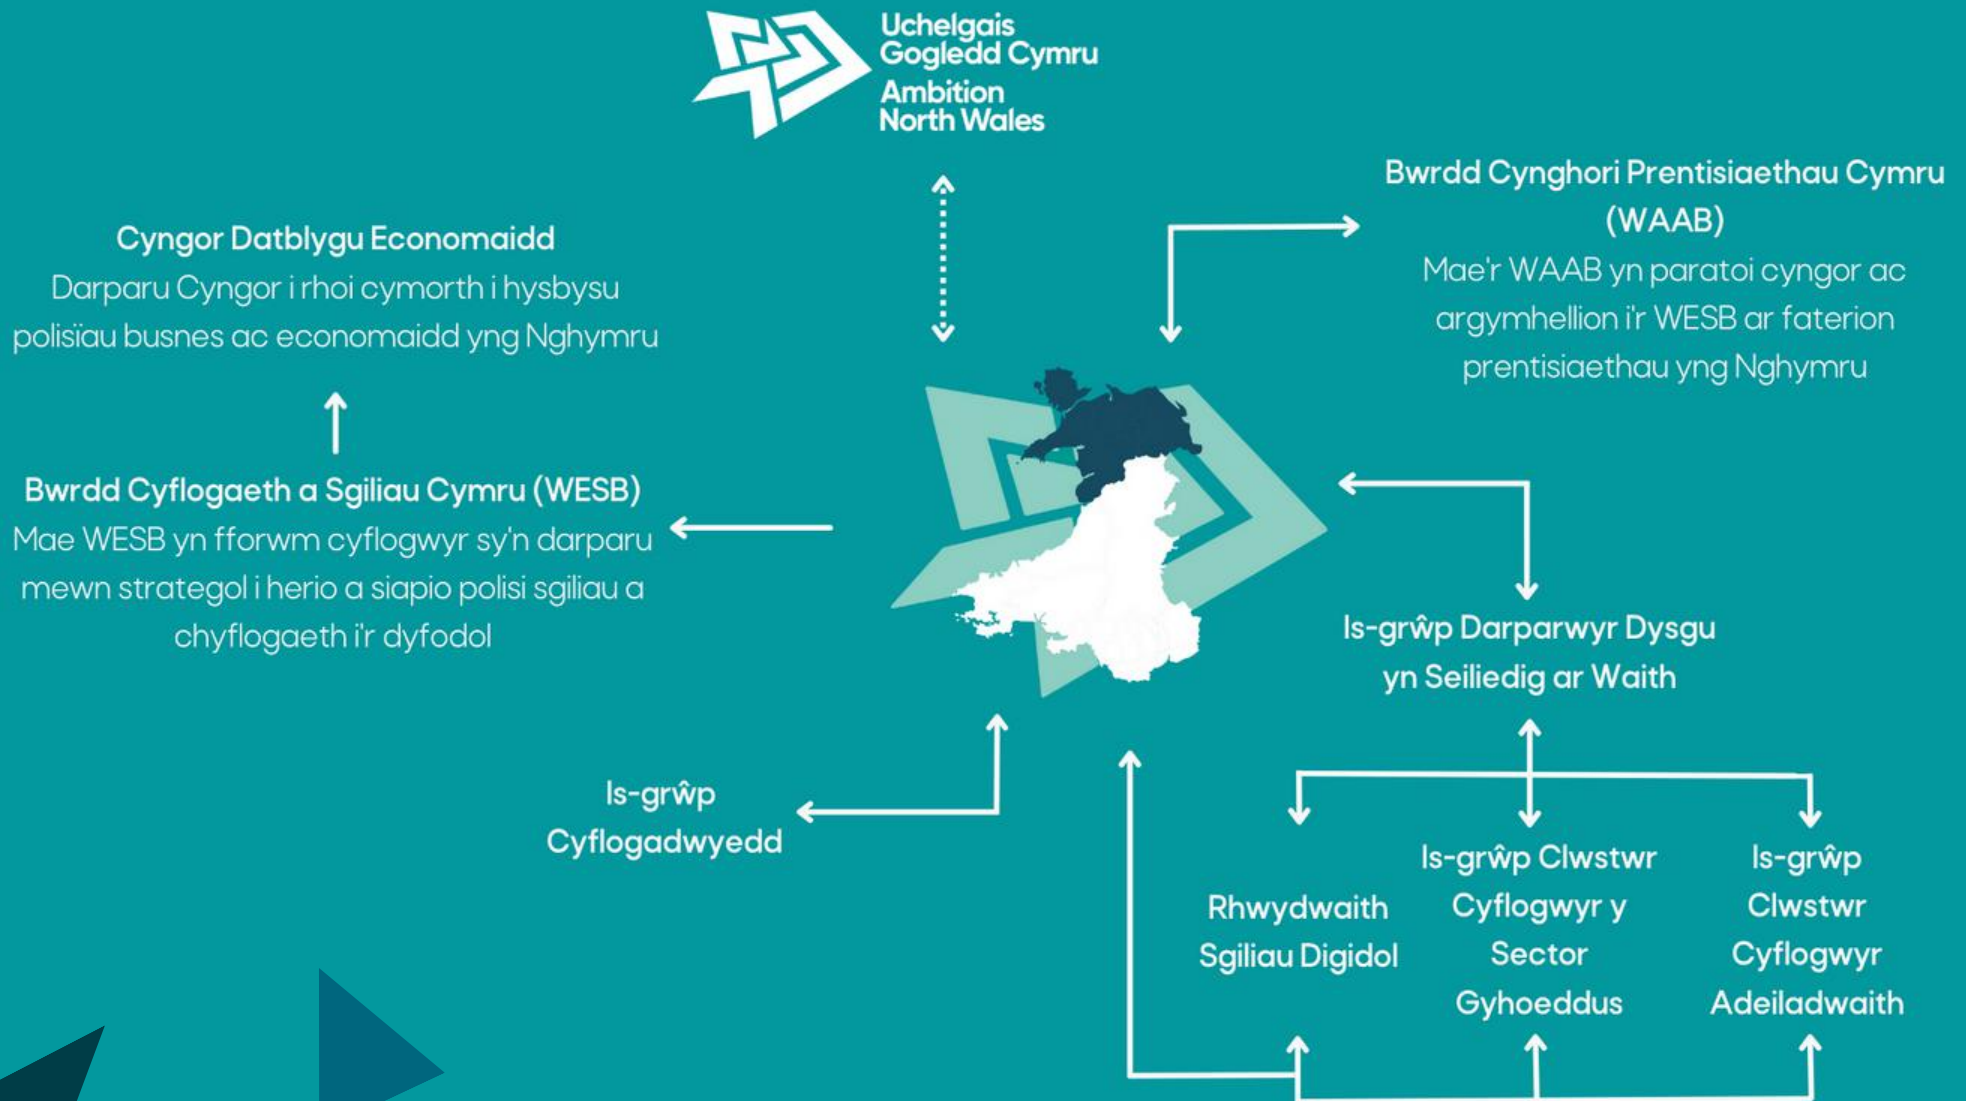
Uchelgais Gogledd Cymru
Ambition North Wales

Bwrdd Cynghori Prentisiaethau Cymru (WAAB)
Mae'r WAAB yn paratoi cyngor ac argymhellion i'r WESB ar faterion prentisiaethau yng Nghymru

Cyngor Datblygu Economaidd
Darparu Cyngor i rhoi cymorth i hysbysu polisïau busnes ac economaidd yng Nghymru

Bwrdd Cyflogaeth a Sgiliau Cymru (WESB)
Mae WESB yn fforwm cyflogwyr sy'n darparu mewn strategol i herio a siapio polisi sgiliau a chyflogaeth i'r dyfodol

Is-grŵp Darparwyr Dysgu yn Seiliedig ar Waith

Is-grŵp Cyflogadwyedd

Rhwydwaith Sgiliau Digidol

Is-grŵp Clwstwr Cyflogwyr y Sector Gyhoeddus

Is-grŵp Clwstwr Cyflogwyr Adeiladwaith